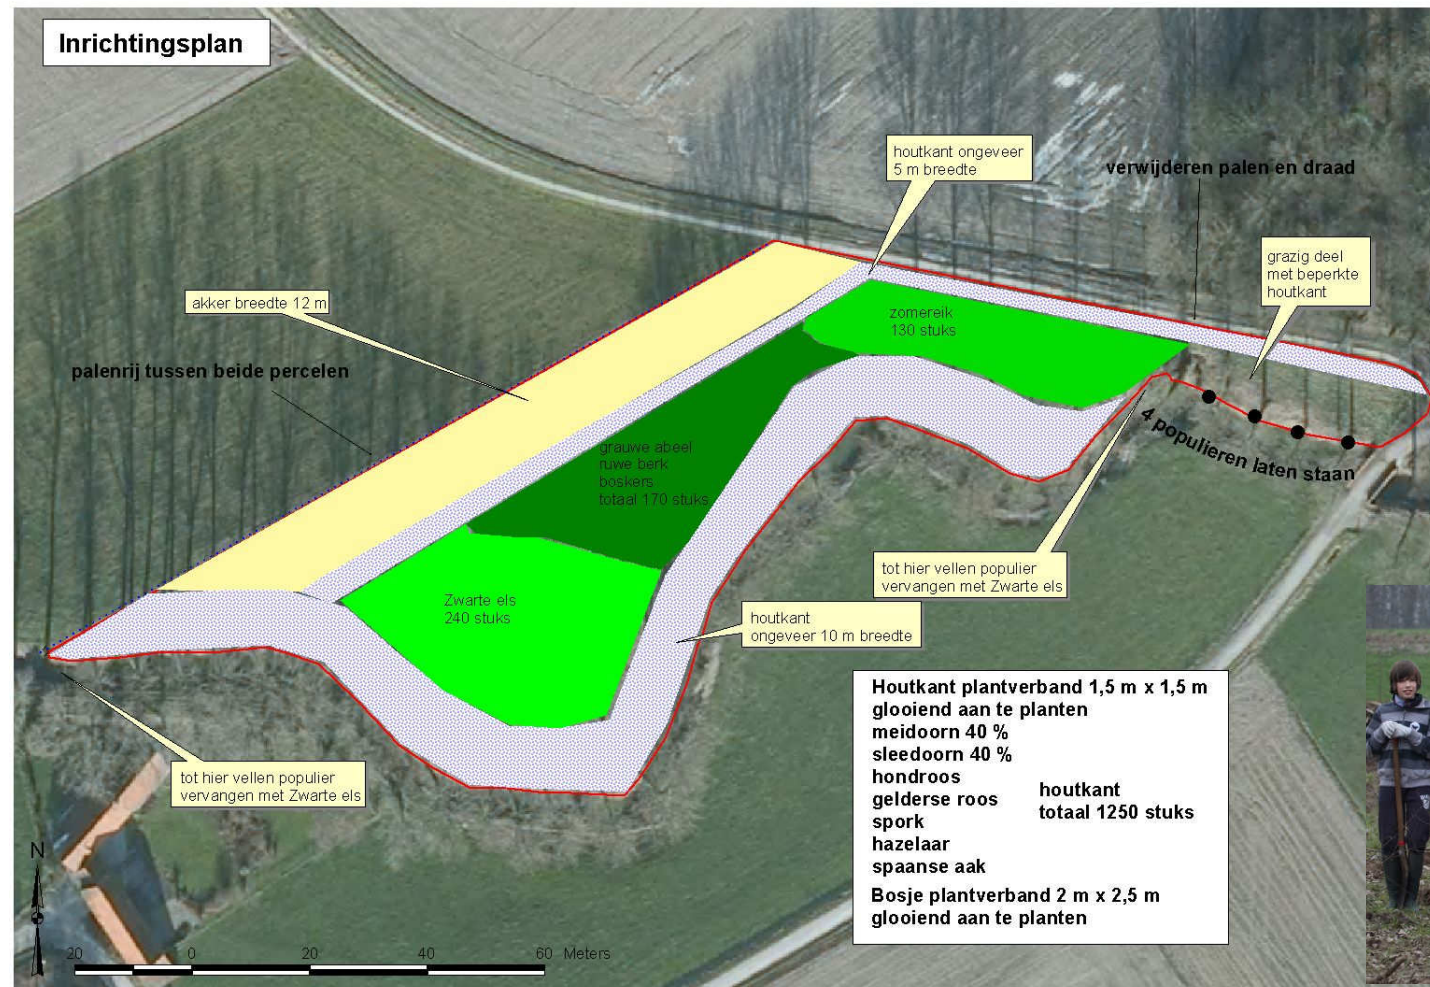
Inrichtingsplan

houtkant ongeveer 5 m breedte

verwijderen palen en draad

grazig deel met beperkte houtkant

akker breedte 12 m

zomereik 130 stuks

palenrij tussen beide percelen

grauwe abeel ruwe berk boskers totaal 170 stuks

4 populieren laten staan

tot hier vellen populier vervangen met Zwarte els

Zwarte els 240 stuks

houtkant ongeveer 10 m breedte

Houtkant plantverband 1,5 m x 1,5 m
glooiend aan te planten
meidoorn 40 %
sleedoorn 40 %
hondroos
gelderse roos
spork
hazelaar
spaanse aak

houtkant
totaal 1250 stuks

Bosje plantverband 2 m x 2,5 m
glooiend aan te planten

tot hier vellen populier vervangen met Zwarte els

N

20 0 20 40 60 Meters